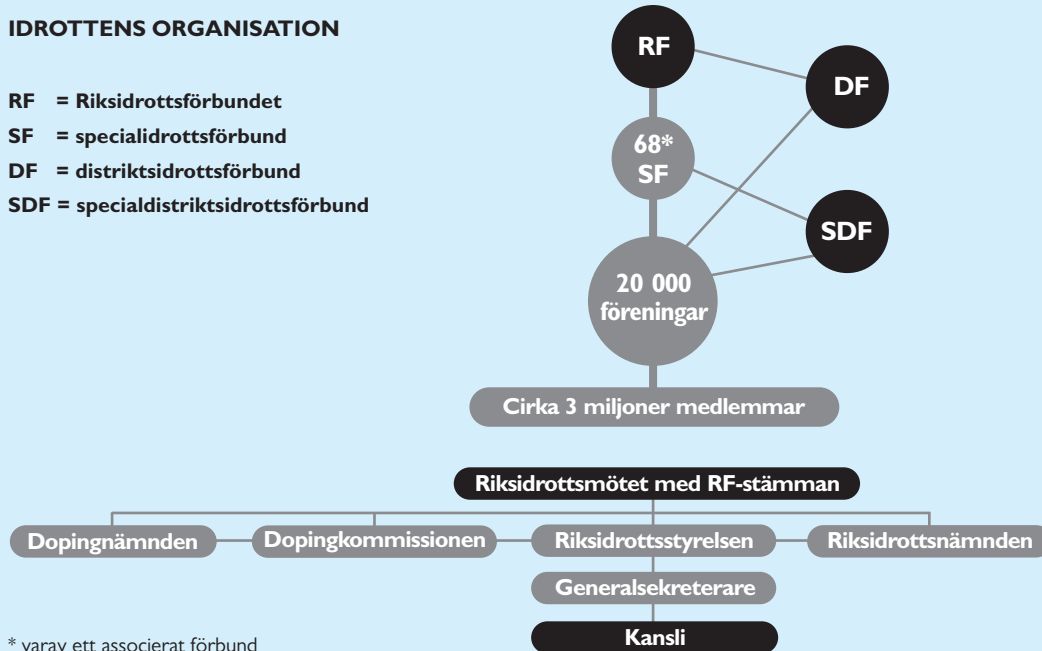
IDROTTENS ORGANISATION

RF = Riksidrottsförbundet
SF = specialidrottsförbund
DF = distriktsidrottsförbund
SDF = specialdistriktsidrottsförbund

RF

DF

68*
SF

SDF

20 000
föreningar

Cirka 3 miljoner medlemmar

Riksidrottsmötet med RF-stämman

Dopingnämnden

Dopingkommissionen

Riksidrottsstyrelsen

Riksidrottsnämnden

Generalsekreterare

Kansli

* varav ett associerat förbund